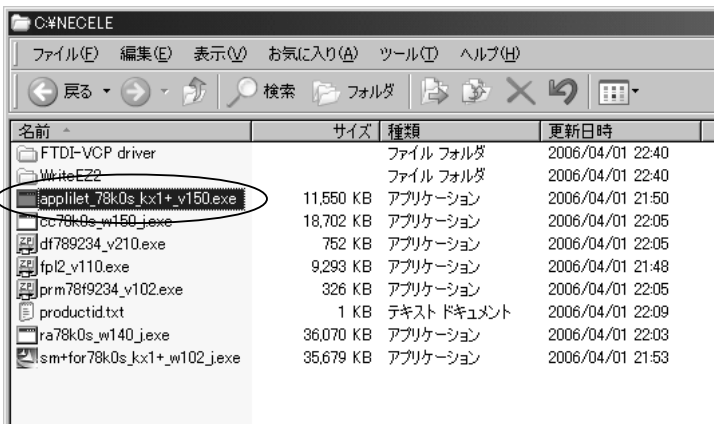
C:¥NECELE

ファイル(F) 編集(E) 表示(V) お気に入り(A) ツール(T) ヘルプ(H)

戻る 検索 フォルダ

| 名前 | サイズ | 種類 | 更新日時 |
|---|---|---|---|
| FTDI-VCP driver | | ファイル フォルダ | 2006/04/01 22:40 |
| WriteEZ2 | | ファイル フォルダ | 2006/04/01 22:40 |
| applilet_78k0s_kx1+_v150.exe | 11,550 KB | アプリケーション | 2006/04/01 21:50 |
| cc78k0s_w150_j.exe | 18,702 KB | アプリケーション | 2006/04/01 22:05 |
| df789234_v210.exe | 752 KB | アプリケーション | 2006/04/01 22:05 |
| fpl2_v110.exe | 9,293 KB | アプリケーション | 2006/04/01 21:48 |
| prm78f9234_v102.exe | 326 KB | アプリケーション | 2006/04/01 22:05 |
| productid.txt | 1 KB | テキスト ドキュメント | 2006/04/01 22:09 |
| ra78k0s_w140_j.exe | 36,070 KB | アプリケーション | 2006/04/01 22:03 |
| sm+for78k0s_kx1+_w102_j.exe | 35,679 KB | アプリケーション | 2006/04/01 21:53 |